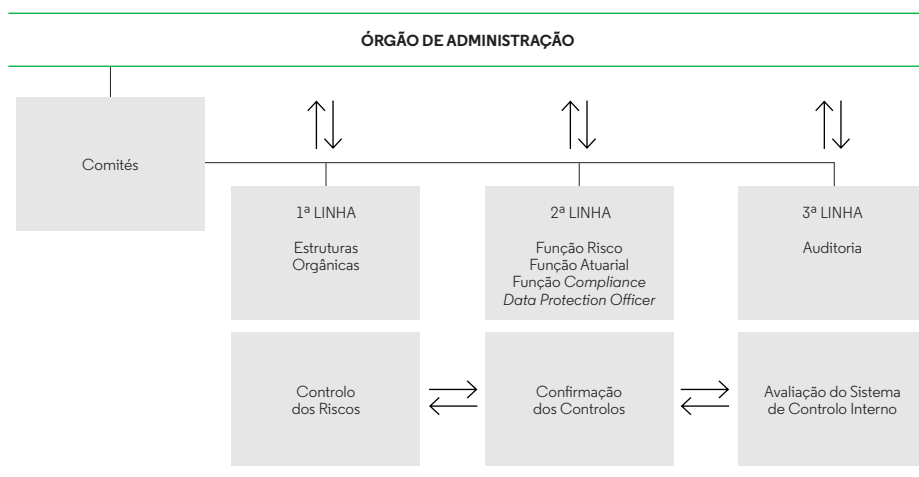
ÓRGÃO DE ADMINISTRAÇÃO

Comités

1ª LINHA

Estruturas Orgânicas

2ª LINHA

Função Risco
Função Atuarial
Função Compliance
Data Protection Officer

3ª LINHA

Auditoria

Controlo dos Riscos

Confirmação dos Controlos

Avaliação do Sistema de Controlo Interno